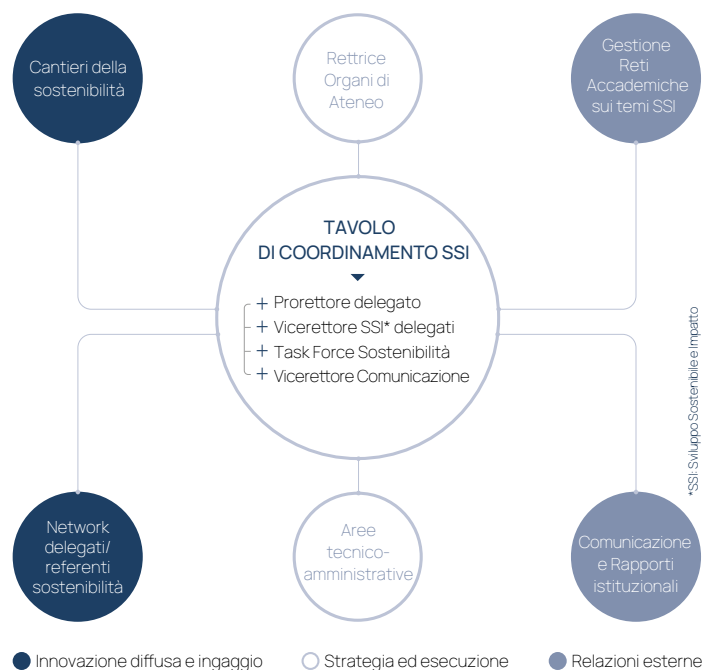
Cantieri della sostenibilità

Rettrice Organi di Ateneo

Gestione Reti Accademiche sui temi SSI

TAVOLO DI COORDINAMENTO SSI

+ Prorettore delegato
+ Vicerettore SSI* delegati
+ Task Force Sostenibilità
+ Vicerettore Comunicazione

*SSI: Sviluppo Sostenibile e Impatto

Network delegati/ referenti sostenibilità

Aree tecnico-amministrative

Comunicazione e Rapporti istituzionali

Innovazione diffusa e ingaggio
Strategia ed esecuzione
Relazioni esterne